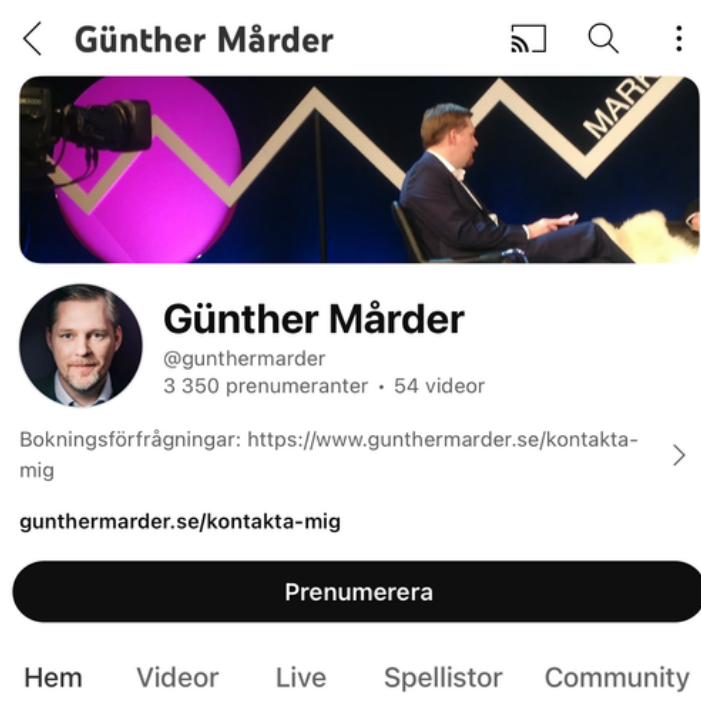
Günther Mårder

MARK

Günther Mårder
@gunthermarder
3 350 prenumeranter • 54 videor

Bokningsförfrågningar: https://www.gunthermarder.se/kontakta-mig

gunthermarder.se/kontakta-mig

Prenumerera

Hem Videor Live Spellistor Community